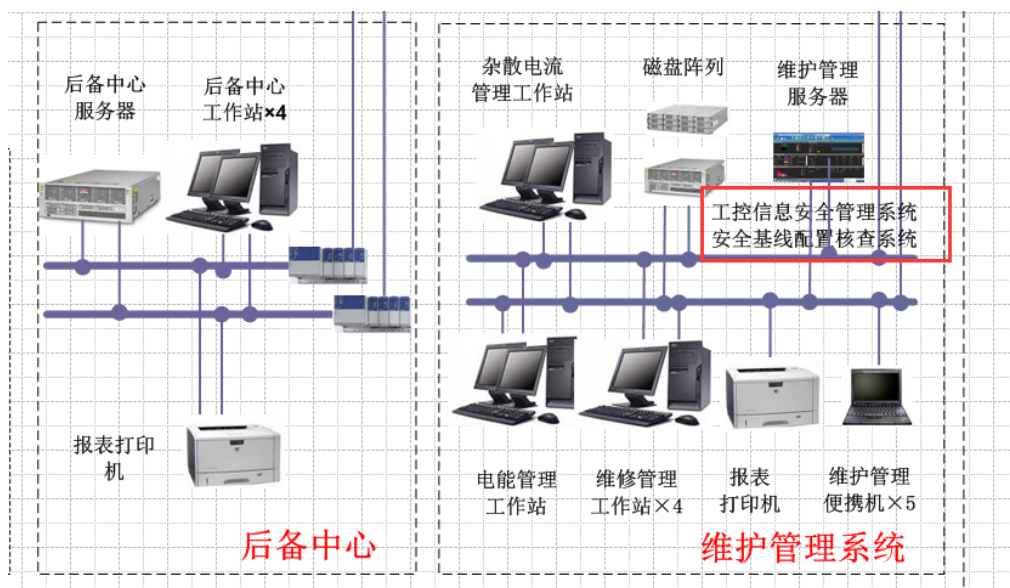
后备中心
服务器

后备中心
工作站×4

报表打印
机

后备中心

杂散电流
管理工作站

磁盘阵列

维护管理
服务器

工控信息安全管理系统
安全基线配置核查系统

电能管理
工作站

维修管理
工作站×4

报表
打印机

维护管理
便携机×5

维护管理系统